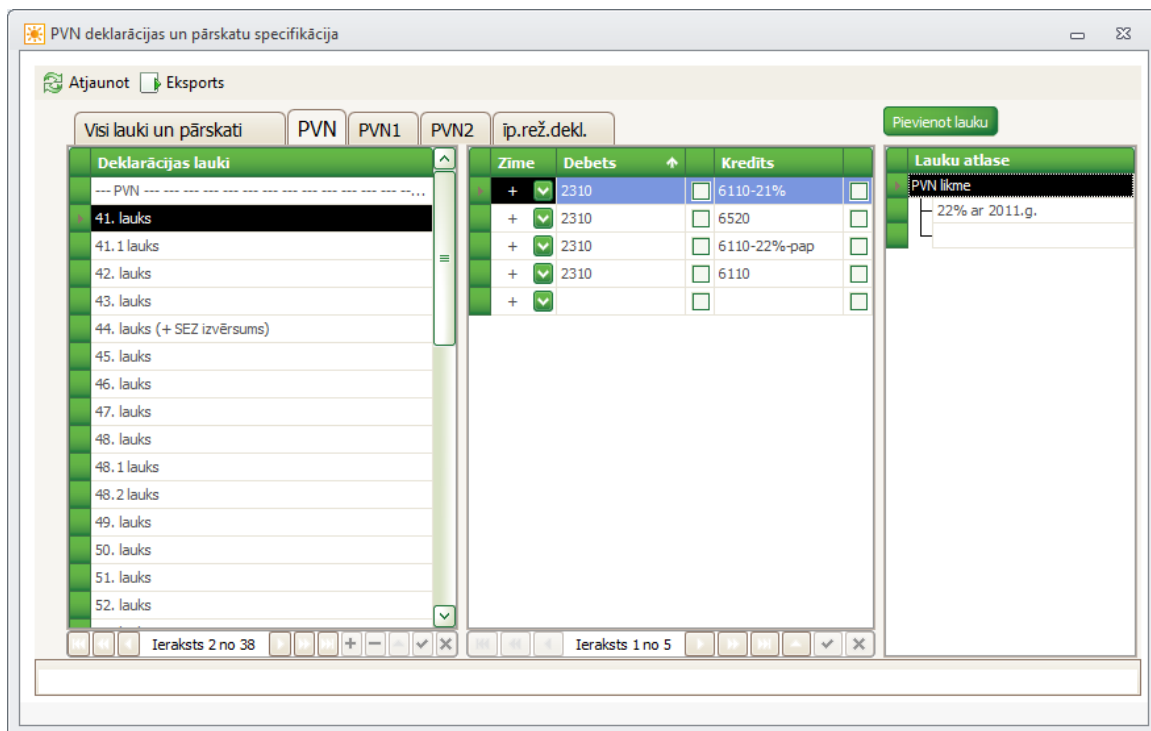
PVN deklarācijas un pārskatu specifikācija

Atjaunot Eksports

Visi lauki un pārskati | PVN | PVN1 | PVN2 | īp.rež.dekl.

Pievienot lauku

| Deklarācijas lauki |
|---|
| --- PVN --- --- --- --- --- --- --- --- --- --- --- --- --- --... |
| 41. lauks |
| 41.1 lauks |
| 42. lauks |
| 43. lauks |
| 44. lauks (+ SEZ izvērsums) |
| 45. lauks |
| 46. lauks |
| 47. lauks |
| 48. lauks |
| 48.1 lauks |
| 48.2 lauks |
| 49. lauks |
| 50. lauks |
| 51. lauks |
| 52. lauks |

Ieraksts 2 no 38

| Zīme | Debets | | Kredīts | |
|---|---|---|---|---|
| + | 2310 | | 6110-21% | |
| + | 2310 | | 6520 | |
| + | 2310 | | 6110-22%-pap | |
| + | 2310 | | 6110 | |
| + | | | | |

Ieraksts 1 no 5

Lauku atlase
PVN likme
22% ar 2011.g.